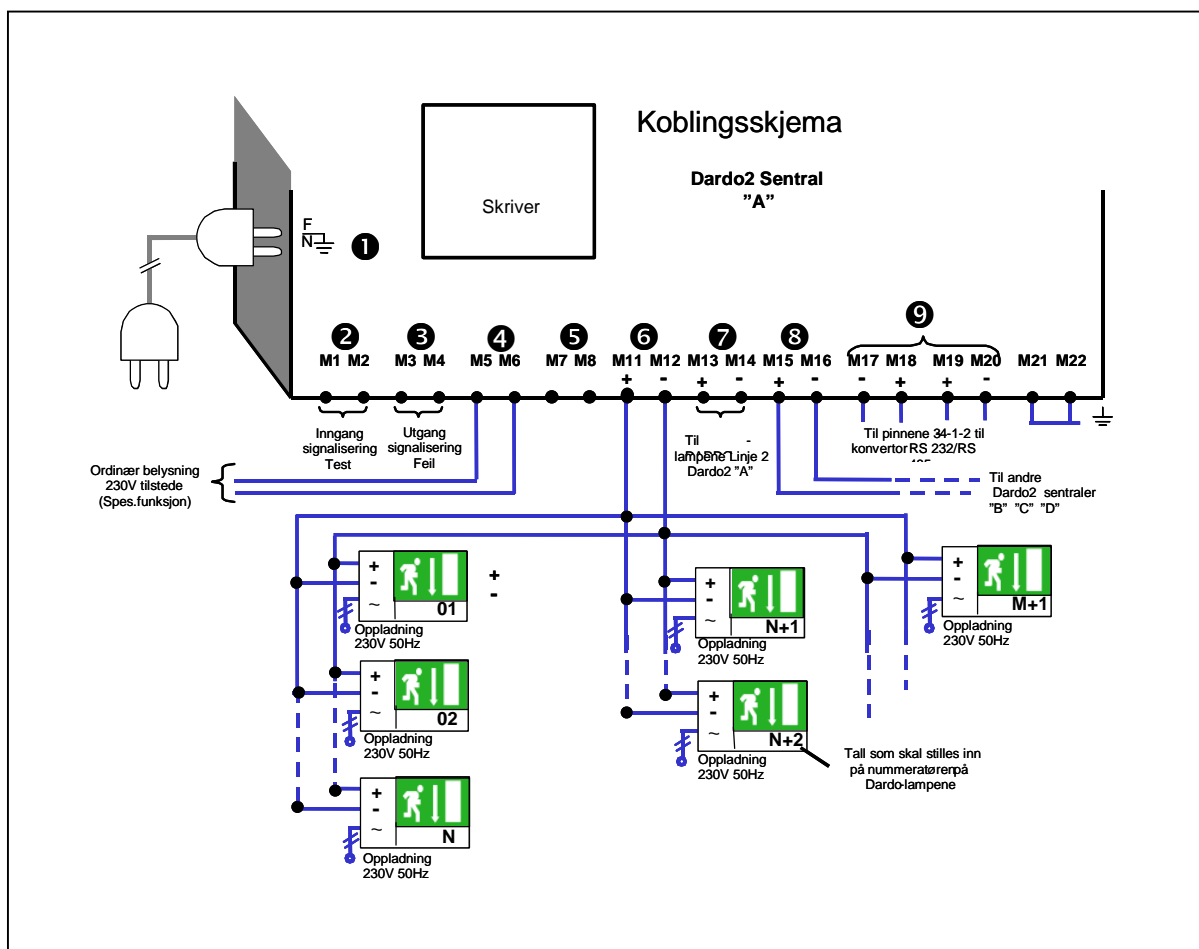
Koblingsskjema

Skriver

Dardo2 Sentral
"A"

F
N

❶

❷ ❸ ❹ ❺ ❻ ❼ ❽ ❾

M1 M2 M3 M4 M5 M6 M7 M8 M11 M12 M13 M14 M15 M16 M17 M18 M19 M20 M21 M22

+ - + - + - - + + -

Inngang signalisering Test

Utgang signalisering Feil

Til lampene Linje 2 Dardo2 "A"

Til pinnene 34-1-2 til konvertor RS 232/RS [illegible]

Til andre Dardo2 sentraler "B" "C" "D"

Ordinær belysning 230V tilstede (Spes.funksjon)

+
-
~
01
Oppladning 230V 50Hz

+
-

+
-
~
02
Oppladning 230V 50Hz

+
-
~
N
Oppladning 230V 50Hz

+
-
~
N+1
Oppladning 230V 50Hz

+
-
~
N+2
Oppladning 230V 50Hz

+
-
~
M+1
Oppladning 230V 50Hz

Tall som skal stilles inn på nummeratørenpå Dardo-lampene